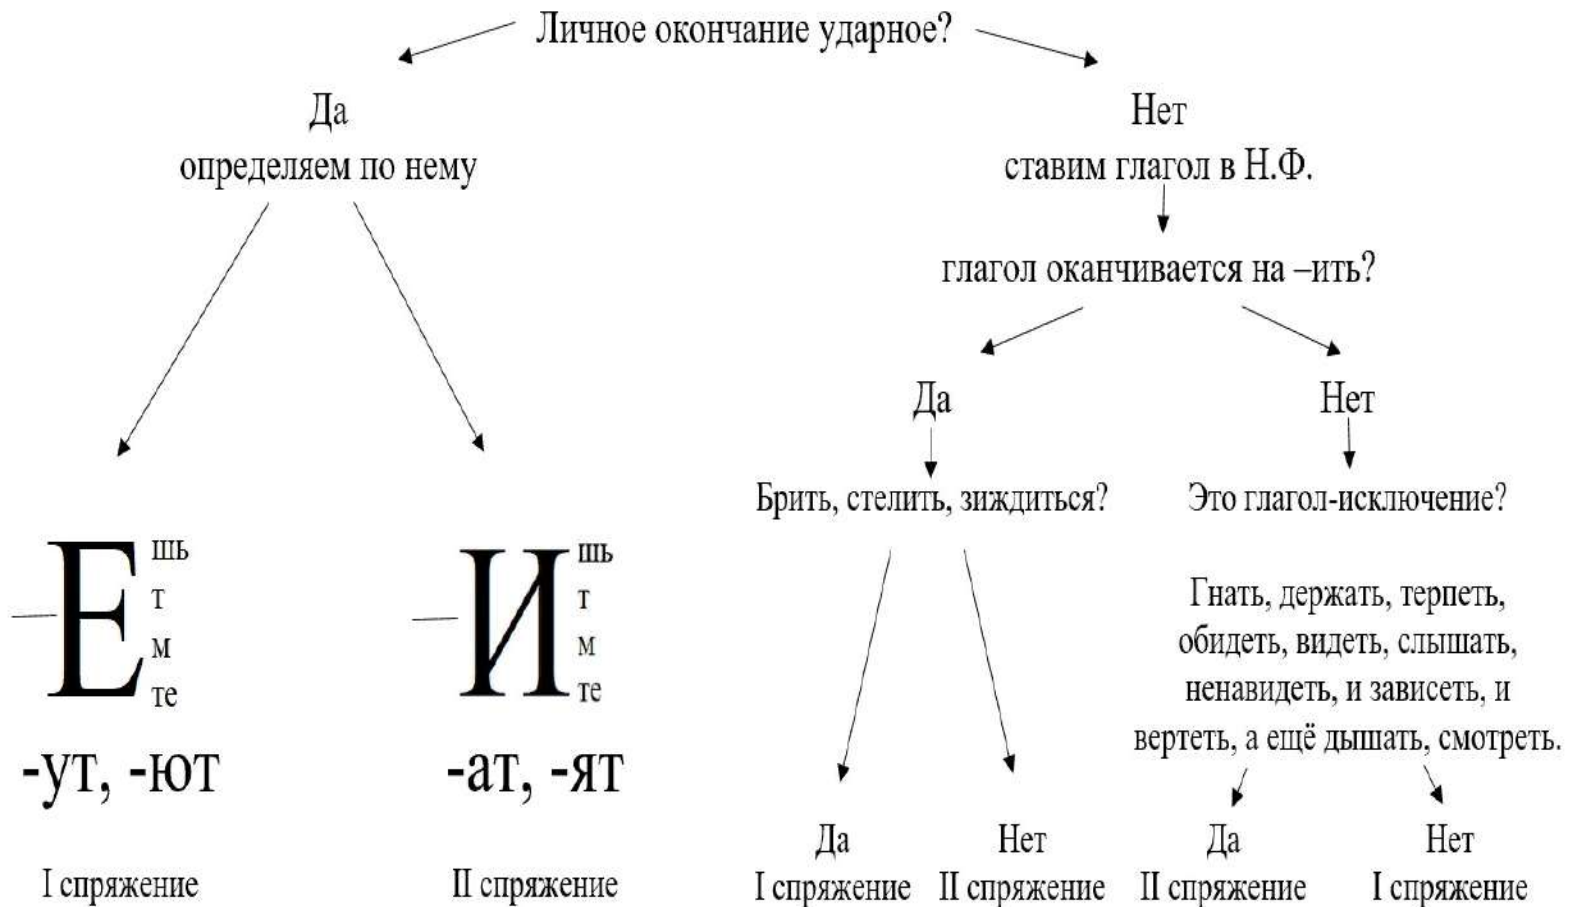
Личное окончание ударное?

Да
определяем по нему

Нет
ставим глагол в Н.Ф.

глагол оканчивается на –ить?

Да

Нет

Брить, стелить, зиждиться?

Это глагол-исключение?

–Е шь т м те
-ут, -ют
I спряжение

–И шь т м те
-ат, -ят
II спряжение

Гнать, держать, терпеть, обидеть, видеть, слышать, ненавидеть, и зависеть, и вертеть, а ещё дышать, смотреть.

Да
I спряжение

Нет
II спряжение

Да
II спряжение

Нет
I спряжение